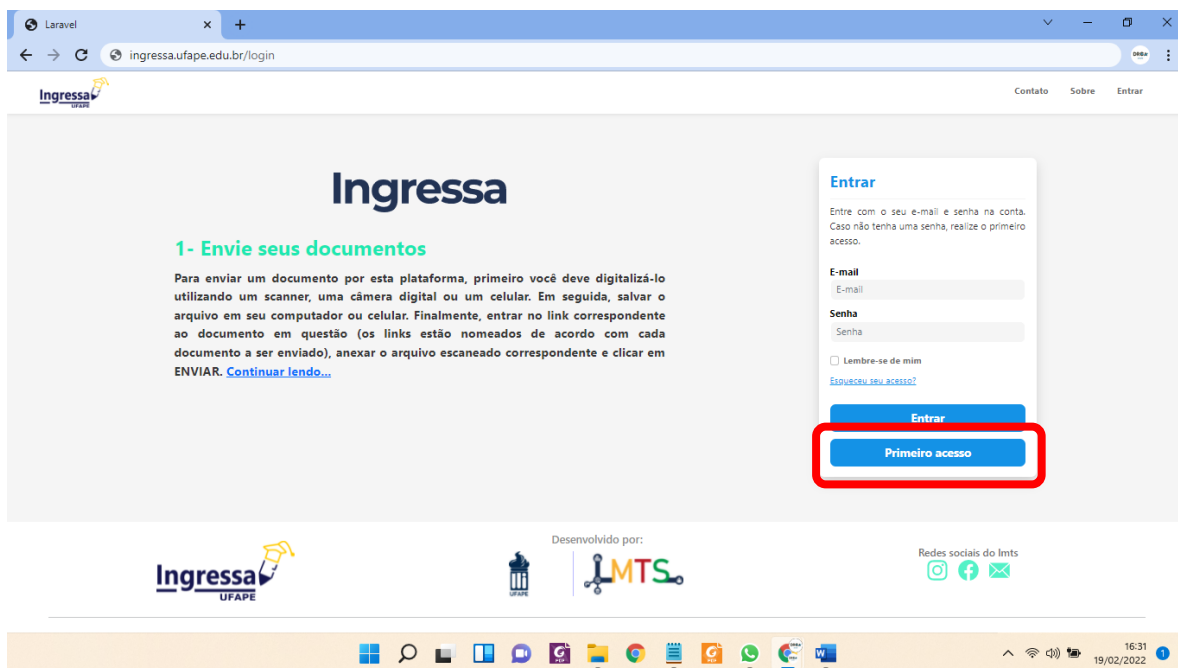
Laravel

ingressa.ufape.edu.br/login

Ingressa UFAPE

Contato Sobre Entrar

Ingressa

1- Envie seus documentos

Para enviar um documento por esta plataforma, primeiro você deve digitalizá-lo utilizando um scanner, uma câmera digital ou um celular. Em seguida, salvar o arquivo em seu computador ou celular. Finalmente, entrar no link correspondente ao documento em questão (os links estão nomeados de acordo com cada documento a ser enviado), anexar o arquivo escaneado correspondente e clicar em ENVIAR. Continuar lendo...

Entrar

Entre com o seu e-mail e senha na conta. Caso não tenha uma senha, realize o primeiro acesso.

E-mail
E-mail
Senha
Senha
Lembre-se de mim
Esqueceu seu acesso?
Entrar
Primeiro acesso

Ingressa UFAPE

Desenvolvido por:
UFAPE LMTS

Redes sociais do lmts

16:31
19/02/2022